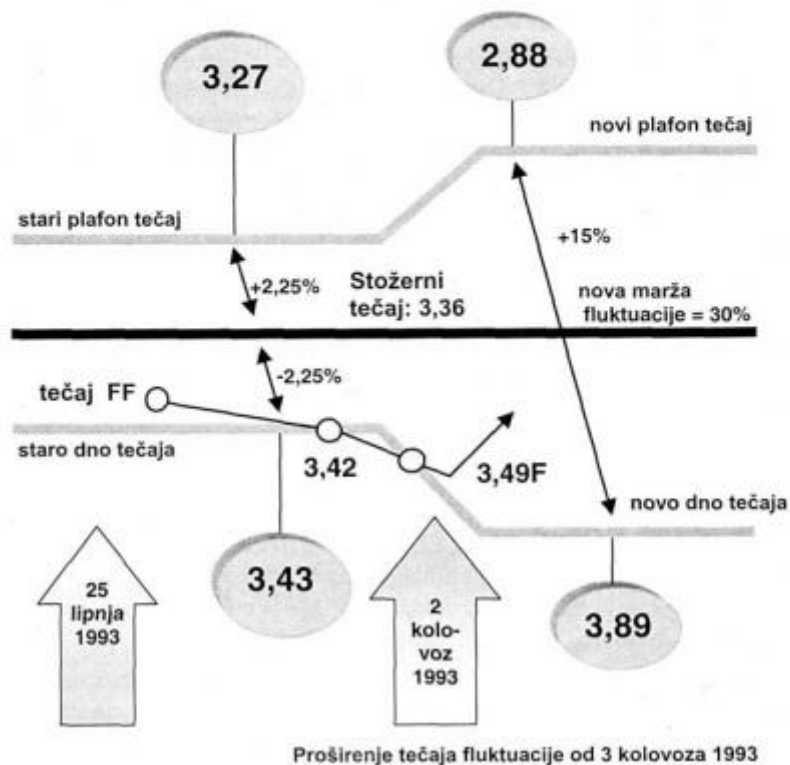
3,27

2,88

novi plafon tečaj

stari plafon tečaj

+15%

+2,25%

Stožerni tečaj: 3,36

nova marža fluktuacije = 30%

-2,25%

tečaj FF

staro dno tečaja

3,42

3,49F

novo dno tečaja

3,43

3,89

25 lipnja 1993

2 kolovoz 1993

Proširenje tečaja fluktuacije od 3 kolovoza 1993